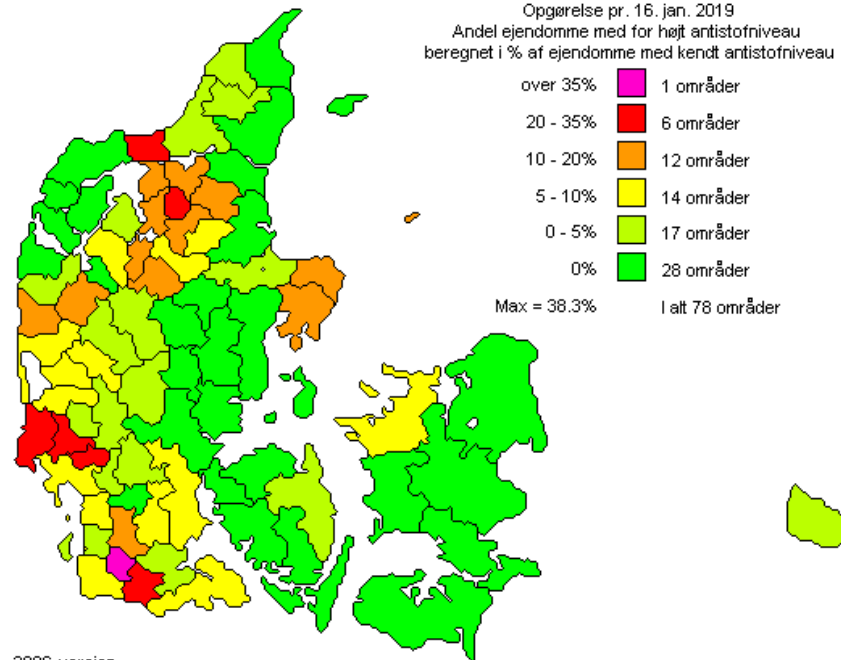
Opgørelse pr. 16. jan. 2019
Andel ejendomme med for højt antistofniveau
beregnet i % af ejendomme med kendt antistofniveau

over 35% 1 områder
20 - 35% 6 områder
10 - 20% 12 områder
5 - 10% 14 områder
0 - 5% 17 områder
0% 28 områder

Max = 38.3% I alt 78 områder

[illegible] version